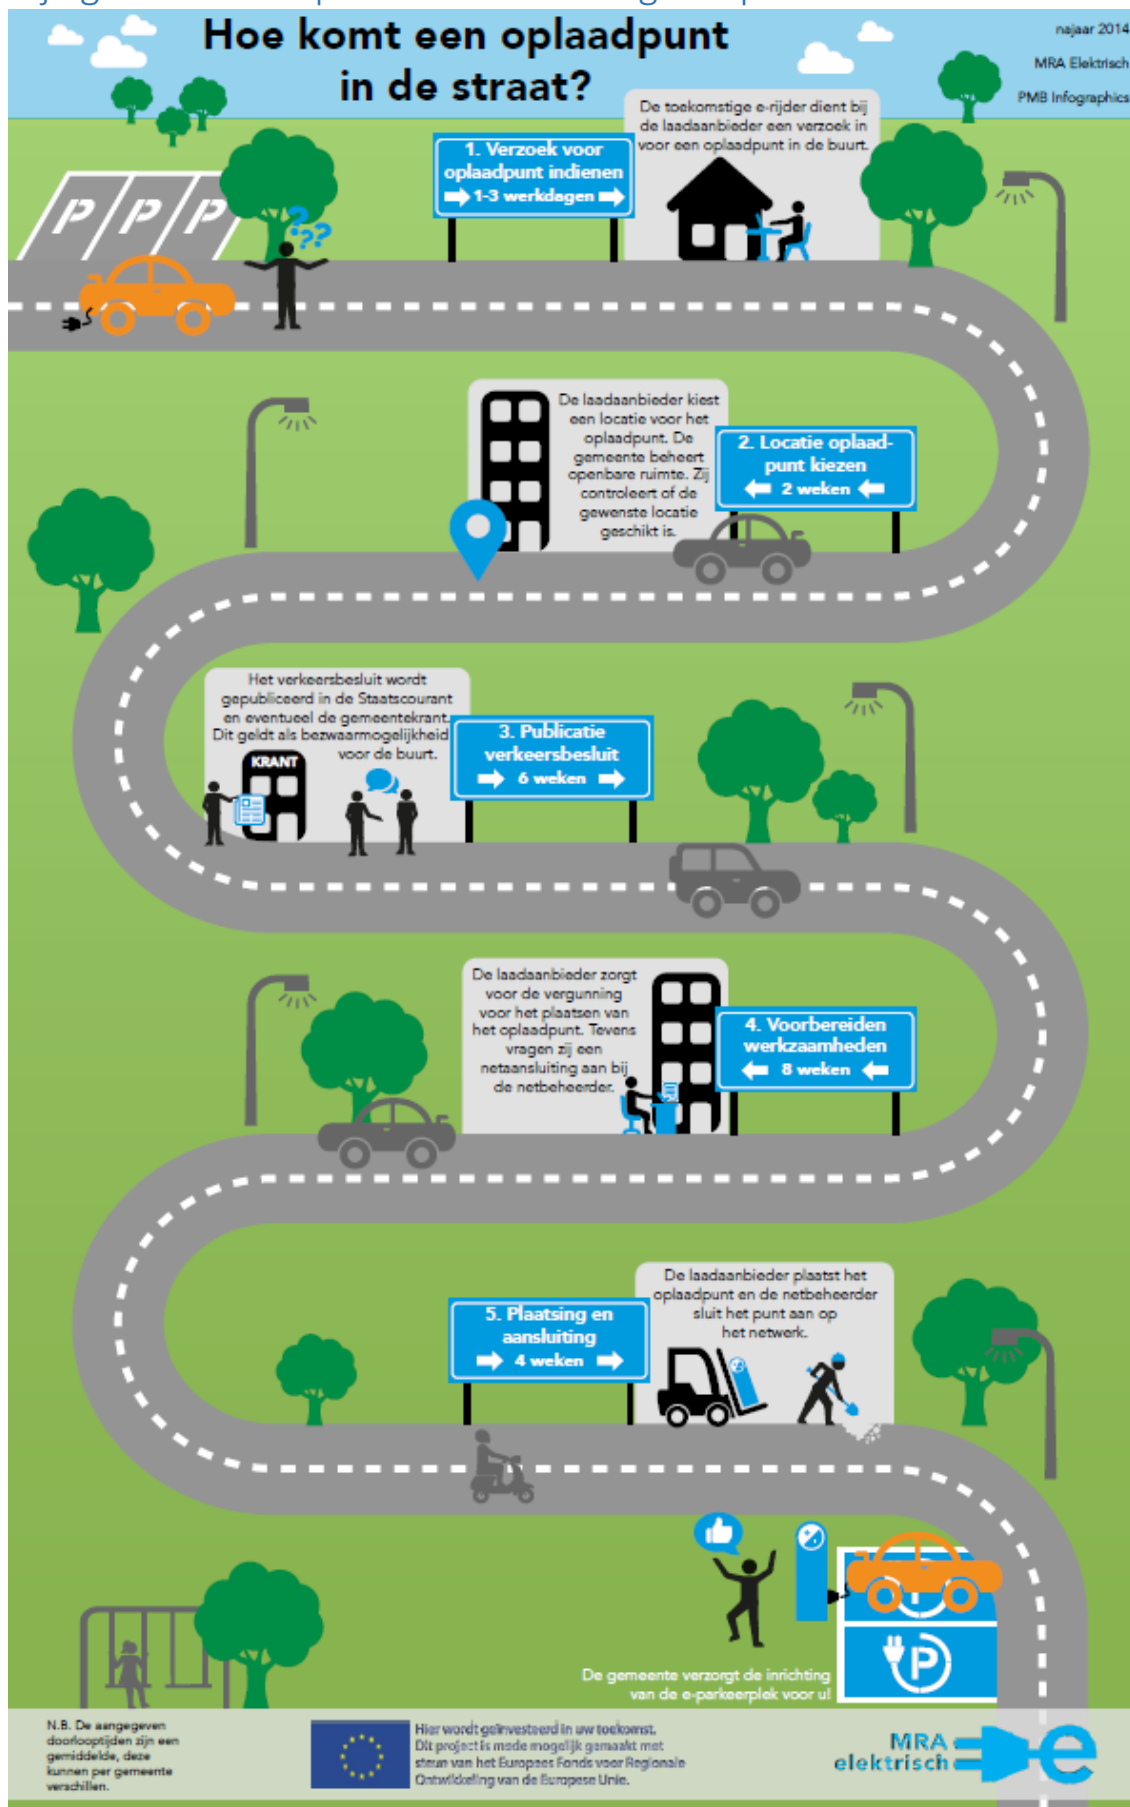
Hoe komt een oplaadpunt in de straat?

najaar 2014
MRA Elektrisch
PMB Infographics

1. Verzoek voor oplaadpunt indienen
1-3 werkdagen

De toekomstige e-rijder dient bij de laadaanbieder een verzoek in voor een oplaadpunt in de buurt.

De laadaanbieder kiest een locatie voor het oplaadpunt. De gemeente beheert openbare ruimte. Zij controleert of de gewenste locatie geschikt is.

2. Locatie oplaadpunt kiezen
2 weken

Het verkeersbesluit wordt gepubliceerd in de Staatscourant en eventueel de gemeentekrant. Dit geldt als bezwaarmogelijkheid voor de buurt.

KRANT

3. Publicatie verkeersbesluit
6 weken

De laadaanbieder zorgt voor de vergunning voor het plaatsen van het oplaadpunt. Tevens vragen zij een netaansluiting aan bij de netbeheerder.

4. Voorbereiden werkzaamheden
8 weken

De laadaanbieder plaatst het oplaadpunt en de netbeheerder sluit het punt aan op het netwerk.

5. Plaatsing en aansluiting
4 weken

De gemeente verzorgt de inrichting van de e-parkeerplek voor u!

N.B. De aangegeven doorlooptijden zijn een gemiddelde, deze kunnen per gemeente verschillen.

Hier wordt geïnvesteerd in uw toekomst.
Dit project is mede mogelijk gemaakt met steun van het Europees Fonds voor Regionale Ontwikkeling van de Europese Unie.

MRA elektrisch